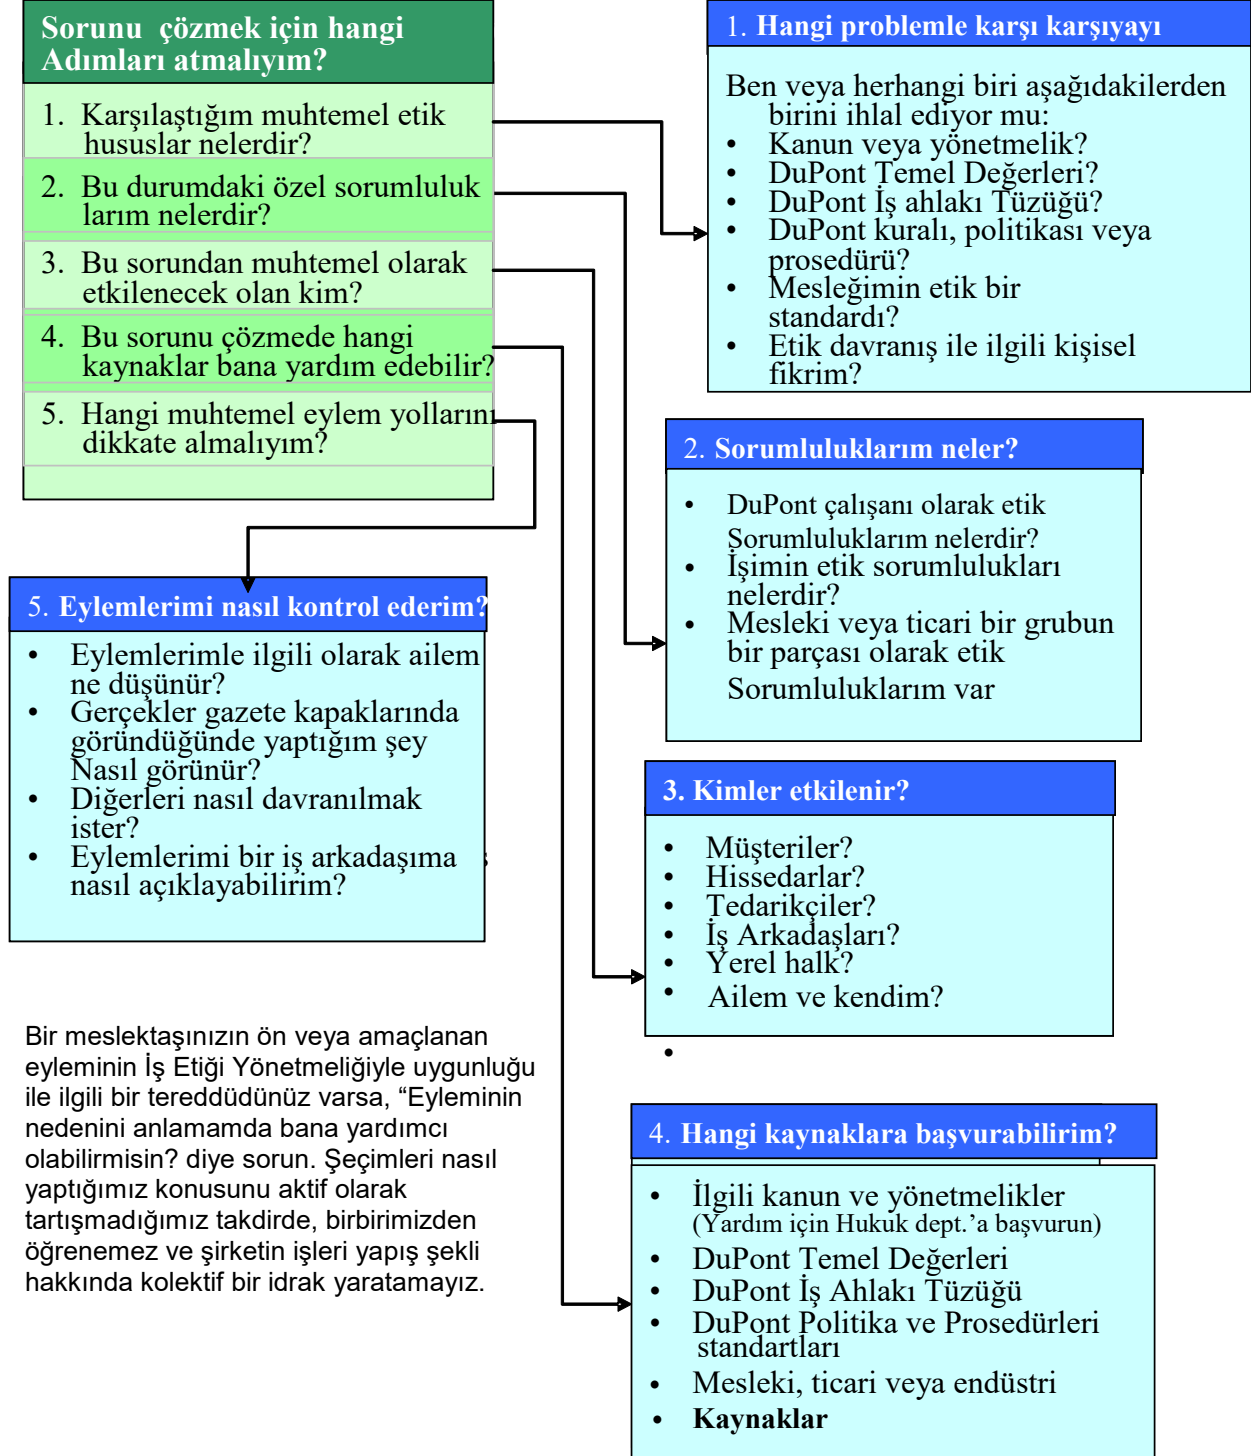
Sorunu çözmek için hangi Adımları atmalıyım?

1. Karşılaştığım muhtemel etik hususlar nelerdir?

2. Bu durumdaki özel sorumluluk larım nelerdir?

3. Bu sorundan muhtemel olarak etkilenecek olan kim?

4. Bu sorunu çözmede hangi kaynaklar bana yardım edebilir?

5. Hangi muhtemel eylem yollarını dikkate almalıyım?

1. Hangi problemle karşı karşıyayı

Ben veya herhangi biri aşağıdakilerden birini ihlal ediyor mu:
• Kanun veya yönetmelik?
• DuPont Temel Değerleri?
• DuPont İş ahlakı Tüzüğü?
• DuPont kuralı, politikası veya prosedürü?
• Mesleğimin etik bir standardı?
• Etik davranış ile ilgili kişisel fikrim?

2. Sorumluluklarım neler?

• DuPont çalışanı olarak etik Sorumluluklarım nelerdir?
• İşimin etik sorumlulukları nelerdir?
• Mesleki veya ticari bir grubun bir parçası olarak etik Sorumluluklarım var

3. Kimler etkilenir?

• Müşteriler?
• Hissedarlar?
• Tedarikçiler?
• İş Arkadaşları?
• Yerel halk?
• Ailem ve kendim?
•

5. Eylemlerimi nasıl kontrol ederim?

• Eylemlerimle ilgili olarak ailem ne düşünür?
• Gerçekler gazete kapaklarında göründüğünde yaptığım şey Nasıl görünür?
• Diğerleri nasıl davranılmak ister?
• Eylemlerimi bir iş arkadaşıma nasıl açıklayabilirim?

Bir meslektaşınızın ön veya amaçlanan eyleminin İş Etiği Yönetmeliğiyle uygunluğu ile ilgili bir tereddüdünüz varsa, “Eyleminin nedenini anlamamda bana yardımcı olabilirmisin? diye sorun. Şeçimleri nasıl yaptığımız konusunu aktif olarak tartışmadığımız takdirde, birbirimizden öğrenemez ve şirketin işleri yapış şekli hakkında kolektif bir idrak yaratamayız.

4. Hangi kaynaklara başvurabilirim?

• İlgili kanun ve yönetmelikler (Yardım için Hukuk dept.’a başvurun)
• DuPont Temel Değerleri
• DuPont İş Ahlakı Tüzüğü
• DuPont Politika ve Prosedürleri standartları
• Mesleki, ticari veya endüstri
• Kaynaklar